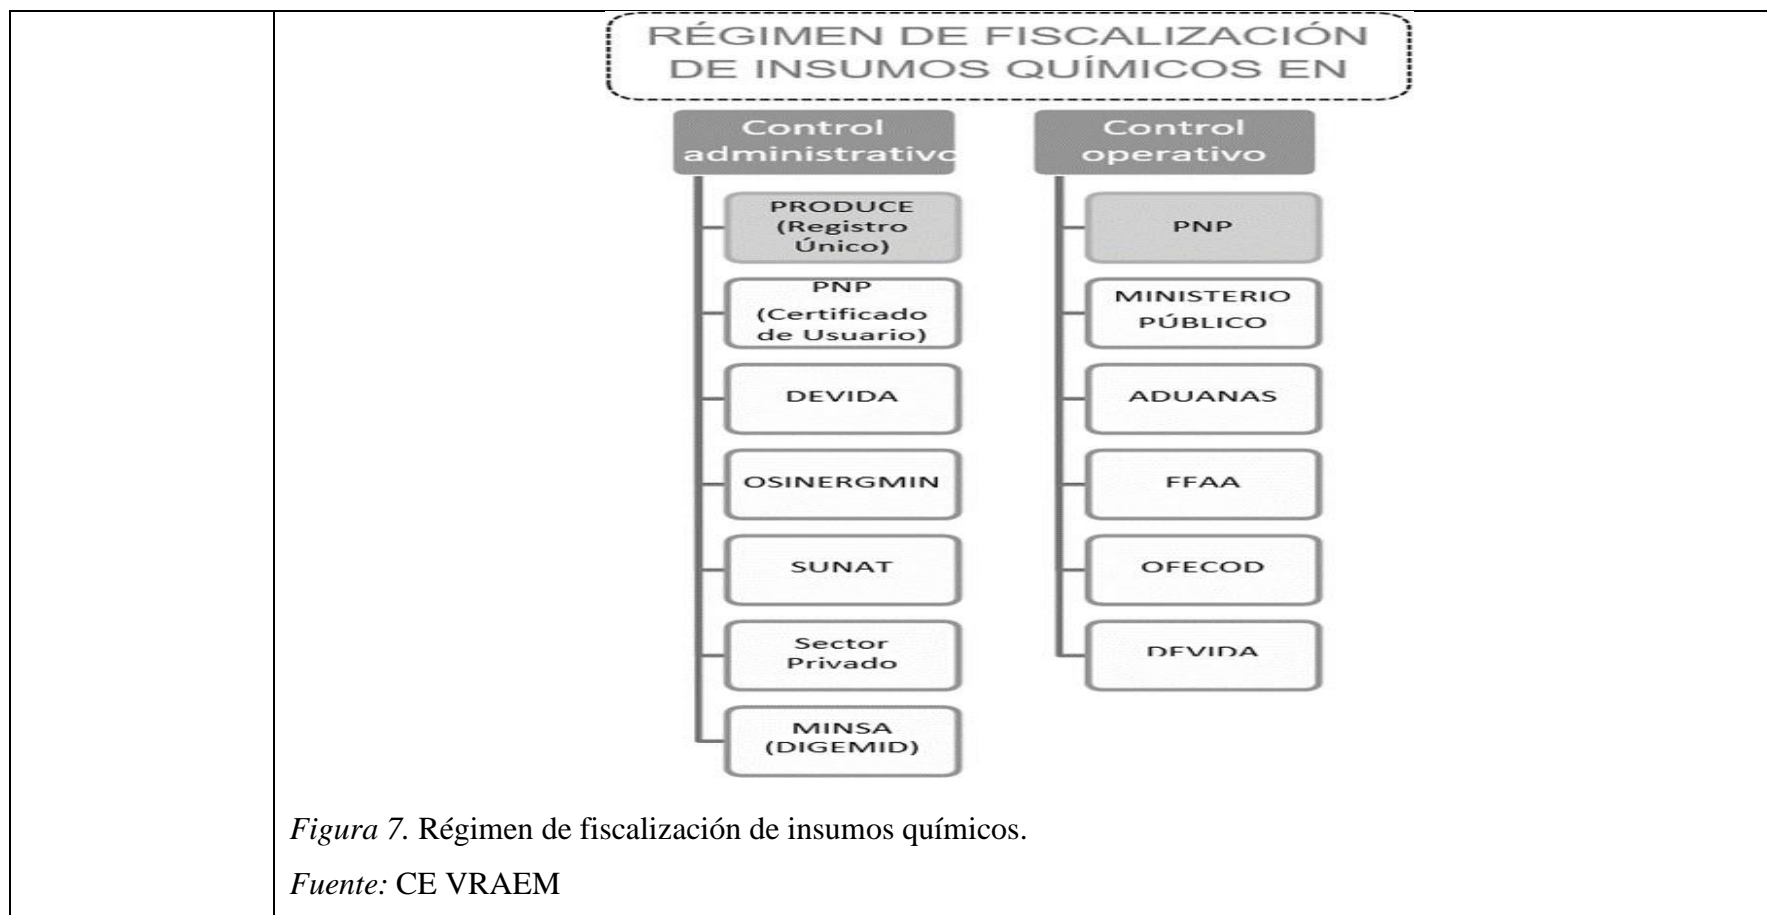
RÉGIMEN DE FISCALIZACIÓN DE INSUMOS QUÍMICOS EN

Control administrativo

PRODUCE (Registro Único)

PNP (Certificado de Usuario)

DEVIDA

OSINERGMIN

SUNAT

Sector Privado

MINSA (DIGEMID)

Control operativo

PNP

MINISTERIO PÚBLICO

ADUANAS

FFAA

OFECOD

DEVIDA

*Figura 7.* Régimen de fiscalización de insumos químicos.

*Fuente:* CE VRAEM